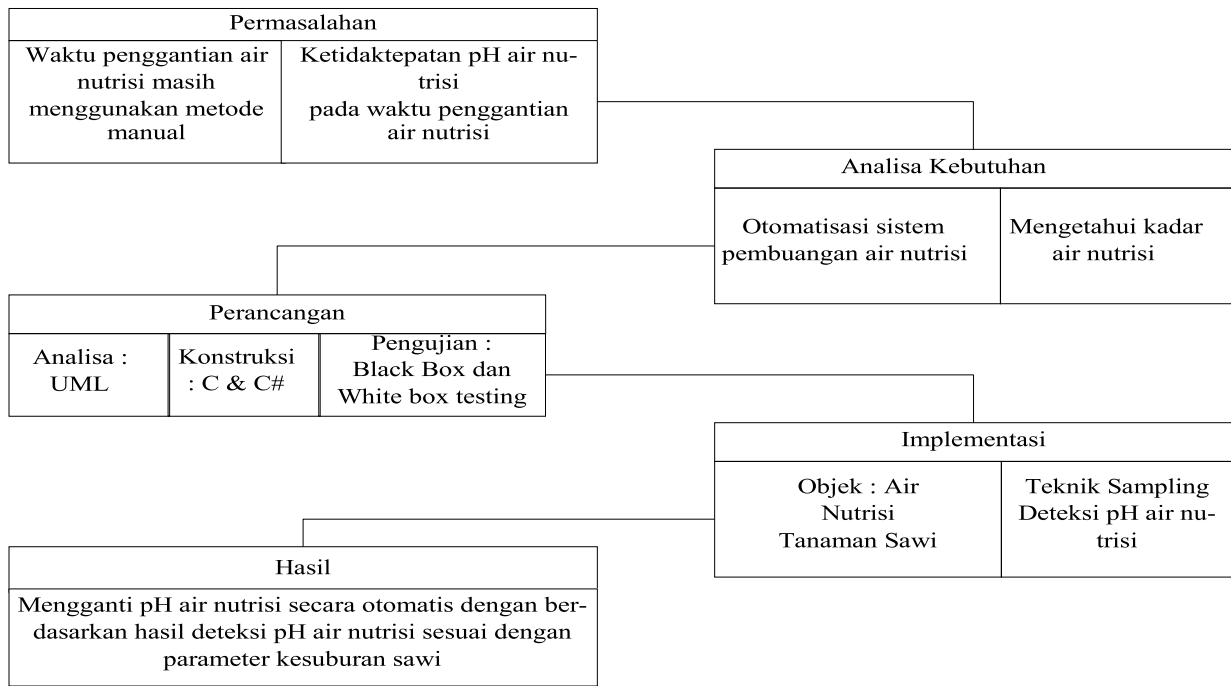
Permasalahan

Waktu penggantian air nutrisi masih menggunakan metode manual

Ketidaktepatan pH air nutrisi pada waktu penggantian air nutrisi

Analisa Kebutuhan

Otomatisasi sistem pembuangan air nutrisi

Mengetahui kadar air nutrisi

Perancangan

Analisa : UML

Konstruksi : C & C#

Pengujian : Black Box dan White box testing

Implementasi

Objek : Air Nutrisi Tanaman Sawi

Teknik Sampling Deteksi pH air nutrisi

Hasil

Mengganti pH air nutrisi secara otomatis dengan berdasarkan hasil deteksi pH air nutrisi sesuai dengan parameter kesuburan sawi